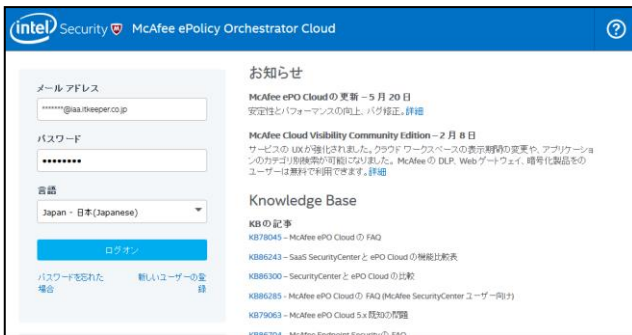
intel Security McAfee ePolicy Orchestrator Cloud

?

メールアドレス

*******@iaa.itkeeper.co.jp

パスワード

••••••••

言語

Japan - 日本(Japanese)

ログオン

パスワードを忘れた場合

新しいユーザーの登録

お知らせ

McAfee ePO Cloud の更新 – 5 月 20 日
安定性とパフォーマンスの向上、バグ修正。詳細

McAfee Cloud Visibility Community Edition – 2 月 8 日
サービスの UX が強化されました。クラウド ワークスペースの表示期間の変更や、アプリケーションのカテゴリ別検索が可能になりました。McAfee の DLP、Web ゲートウェイ、暗号化製品をのユーザーは無料で利用できます。詳細

Knowledge Base

KB の記事
KB78045 – McAfee ePO Cloud の FAQ
KB86243 – SaaS SecurityCenter と ePO Cloud の機能比較表
KB86300 – SecurityCenter と ePO Cloud の比較
KB86285 – McAfee ePO Cloud の FAQ (McAfee SecurityCenter ユーザー向け)
KB79063 – McAfee ePO Cloud 5.x 既知の問題
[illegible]